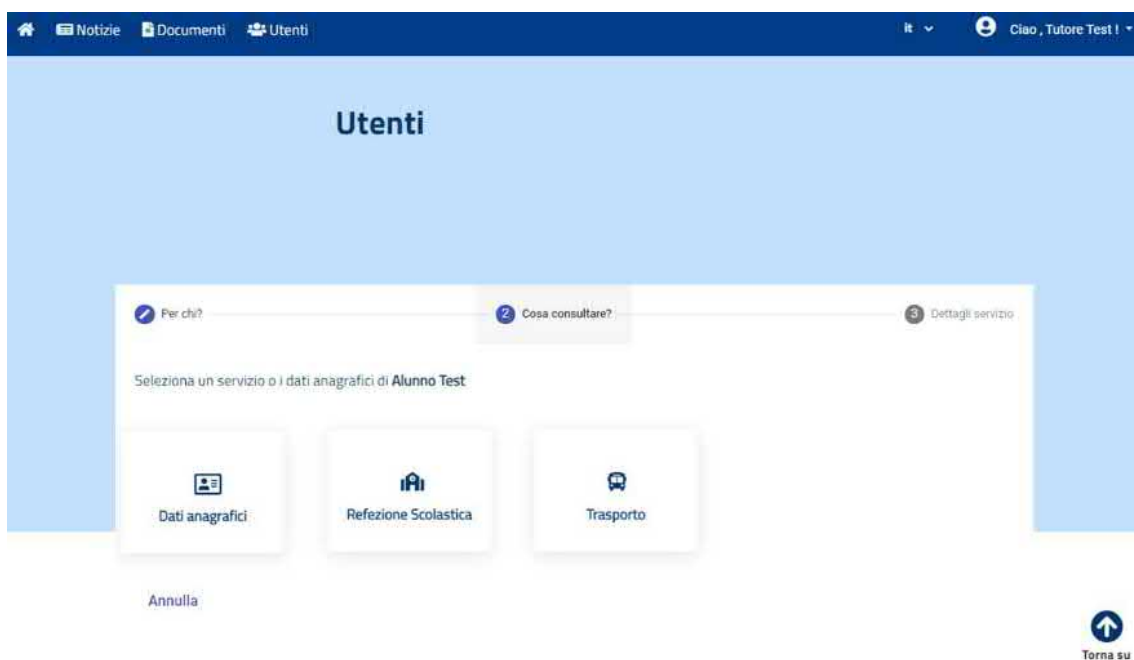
Notizie Documenti Utenti it Ciao , Tutore Test !

Utenti

Per chi? 2 Cosa consultare? 3 Dettagli servizio

Seleziona un servizio o i dati anagrafici di Alunno Test

Dati anagrafici

Refezione Scolastica

Trasporto

Annulla

Torna su